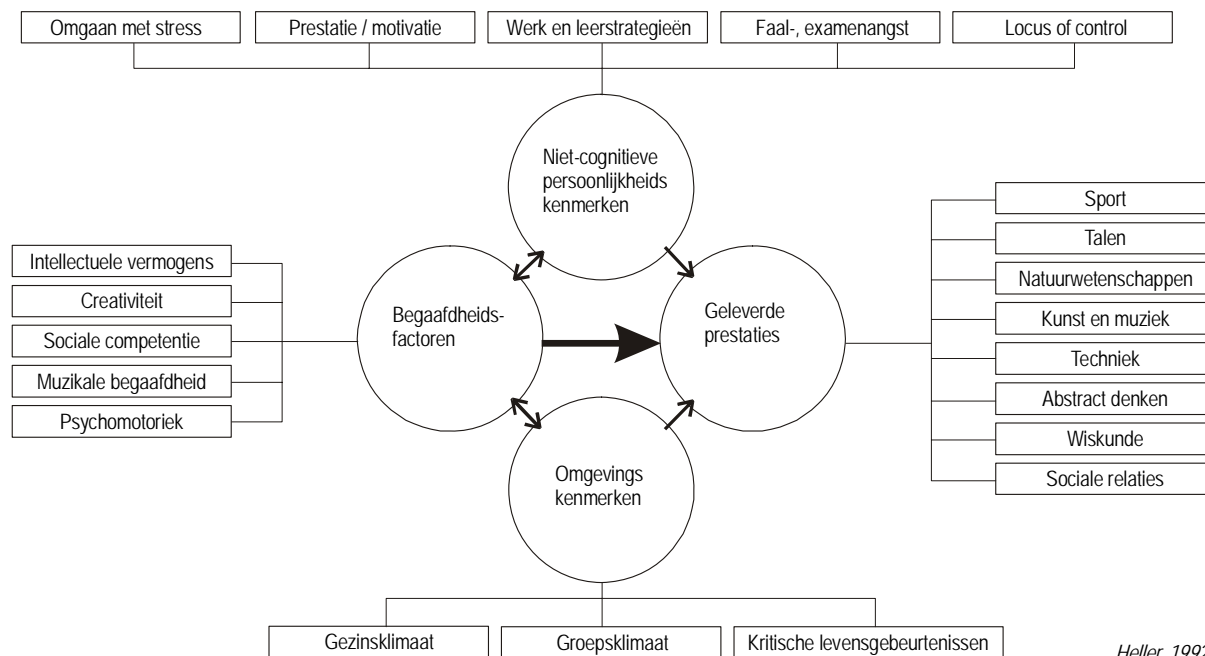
Omgaan met stress
Prestatie / motivatie
Werk en leerstrategieën
Faal-, examenangst
Locus of control

Niet-cognitieve persoonlijkheids kenmerken

Intellectuele vermogens
Creativiteit
Sociale competentie
Muzikale begaafdheid
Psychomotoriek

Begaafdheids-factoren

Geleverde prestaties

Sport
Talen
Natuurwetenschappen
Kunst en muziek
Techniek
Abstract denken
Wiskunde
Sociale relaties

Omgevings kenmerken

Gezinsklimaat
Groepsklimaat
Kritische levensgebeurtenissen

Heller, 199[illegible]